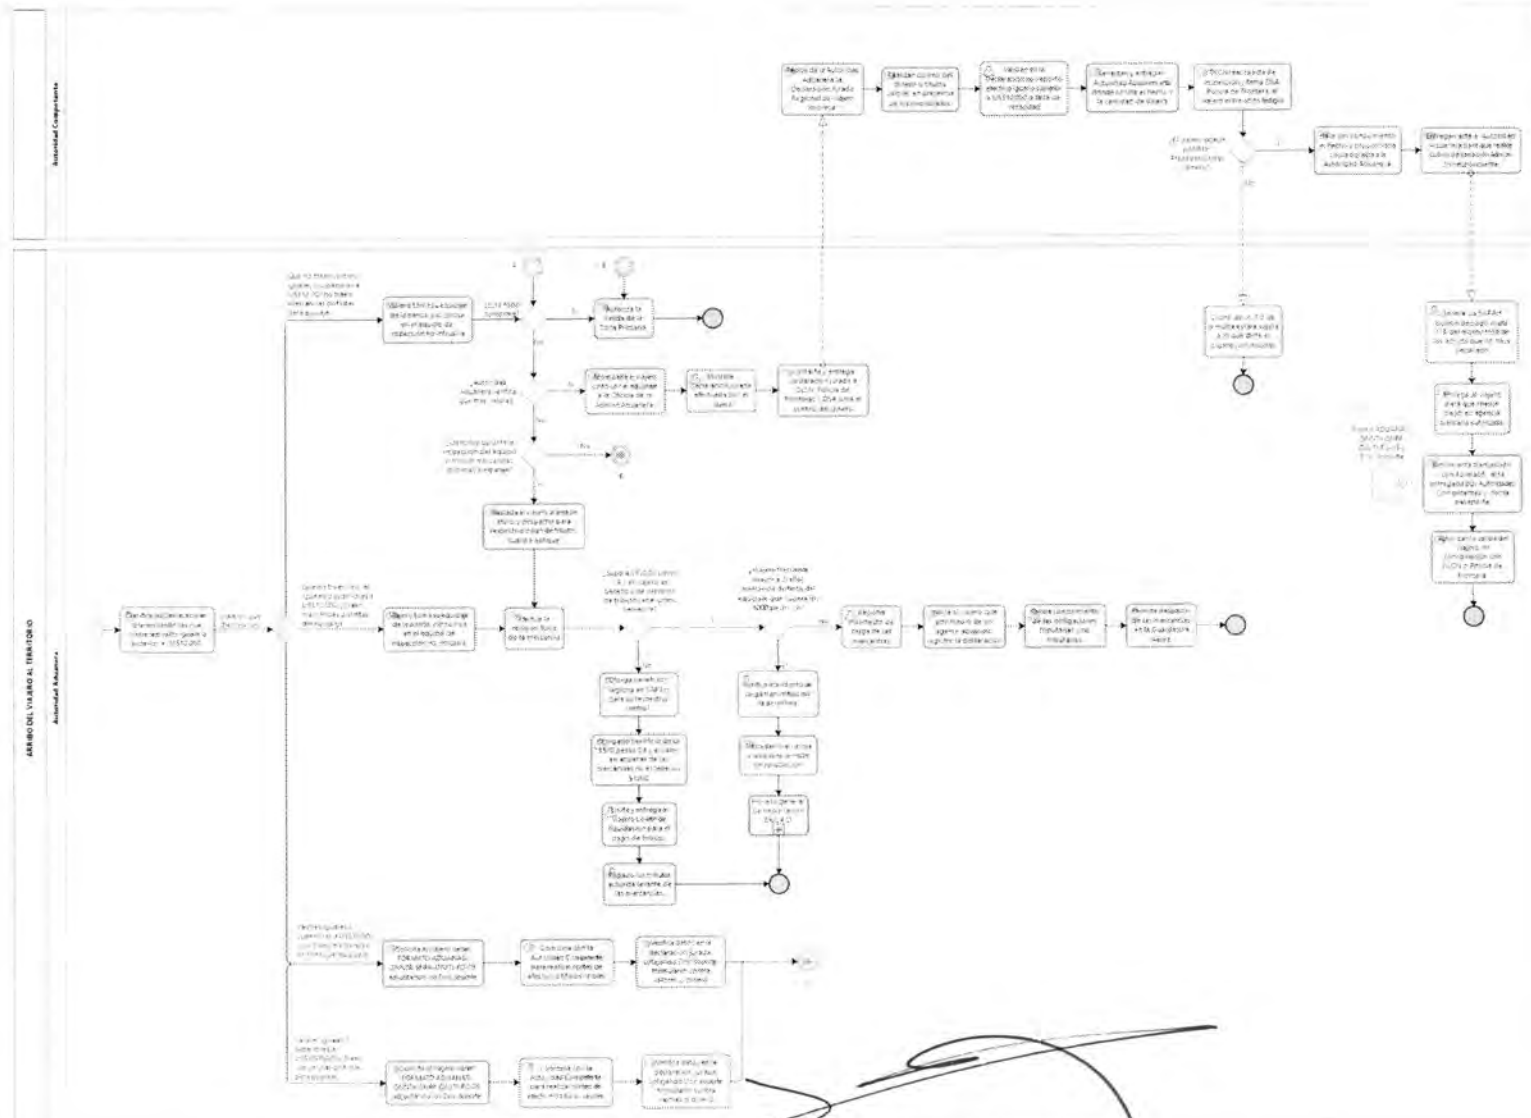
Autoridad Competente

ARRIBO DEL VIAJERO AL TERRITORIO

Autoridad Aduanera

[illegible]

Registra el Autoridad Aduanera la Declaración Jurada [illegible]

Ejecutar control del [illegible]

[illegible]

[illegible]

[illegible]

¿El viajero acepta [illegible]?

Sí

No

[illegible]

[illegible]

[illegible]

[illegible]

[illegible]

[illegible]

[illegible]

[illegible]

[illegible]

Autoriza la salida de la Tarja Pública

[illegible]

¿Autoridad aduanera verifica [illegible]?

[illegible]

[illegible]

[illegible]

No

Sí

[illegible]

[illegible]

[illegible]

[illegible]

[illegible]

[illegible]

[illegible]

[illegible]

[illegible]

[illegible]

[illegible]

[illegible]

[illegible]

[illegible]

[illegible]

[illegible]

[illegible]

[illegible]

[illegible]

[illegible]

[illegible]

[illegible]

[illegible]

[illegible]

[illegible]

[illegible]

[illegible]

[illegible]

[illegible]

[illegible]

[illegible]

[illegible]

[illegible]

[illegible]

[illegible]